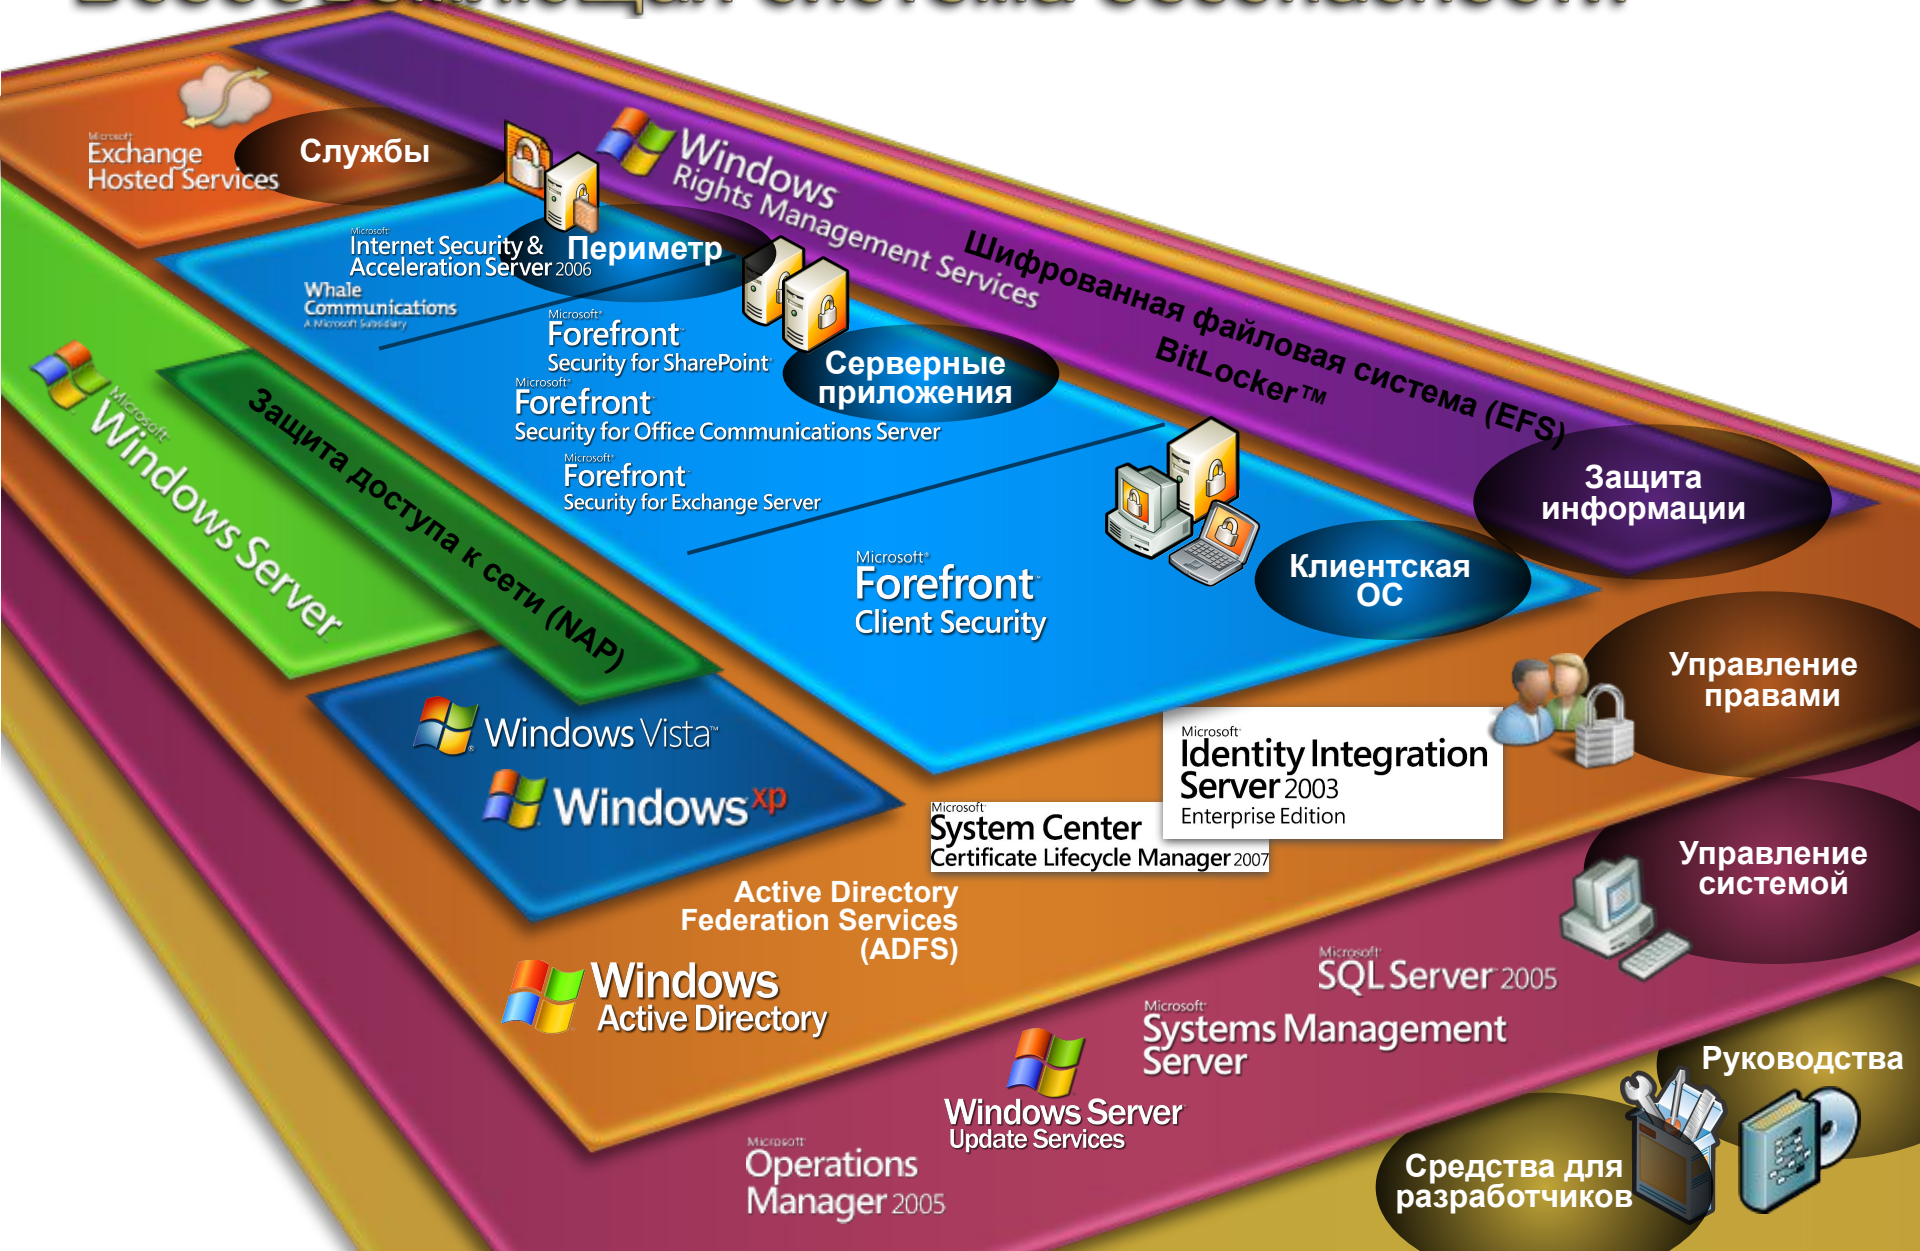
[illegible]

Microsoft Exchange Hosted Services

Службы

Windows Rights Management Services

Шифрованная файловая система (EFS)

BitLocker™

Microsoft Internet Security & Acceleration Server 2006

Периметр

Whale Communications A Microsoft Subsidiary

Microsoft Forefront Security for SharePoint

Серверные приложения

Microsoft Forefront Security for Office Communications Server

Microsoft Forefront Security for Exchange Server

Защита информации

Microsoft Windows Server

Защита доступа к сети (NAP)

Microsoft Forefront Client Security

Клиентская ОС

Управление правами

Windows Vista

Windows xp

Microsoft Identity Integration Server 2003 Enterprise Edition

Microsoft System Center Certificate Lifecycle Manager 2007

Active Directory Federation Services (ADFS)

Управление системой

Windows Active Directory

Microsoft SQL Server 2005

Microsoft Systems Management Server

Руководства

Windows Server Update Services

Microsoft Operations Manager 2005

Средства для разработчиков